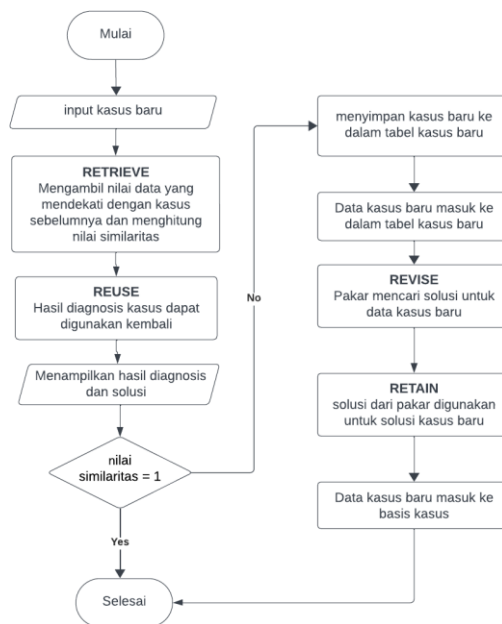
Mulai

input kasus baru

RETRIEVE
Mengambil nilai data yang mendekati dengan kasus sebelumnya dan menghitung nilai similaritas

REUSE
Hasil diagnosis kasus dapat digunakan kembali

Menampilkan hasil diagnosis dan solusi

nilai similaritas = 1

Yes

Selesai

No

menyimpan kasus baru ke dalam tabel kasus baru

Data kasus baru masuk ke dalam tabel kasus baru

REVISE
Pakar mencari solusi untuk data kasus baru

RETAIN
solusi dari pakar digunakan untuk solusi kasus baru

Data kasus baru masuk ke basis kasus